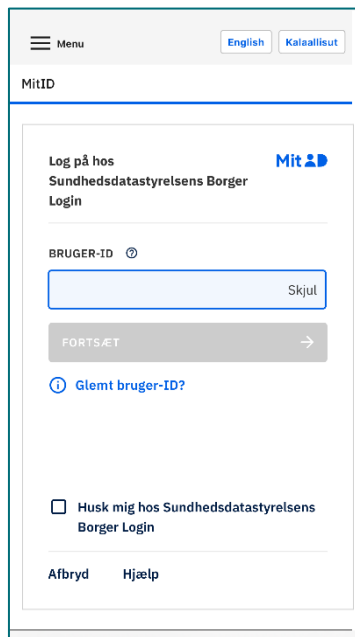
Menu English Kalaallisut

MitID

Log på hos Sundhedsdatastyrelsens Borger Login

MitID

BRUGER-ID ⓘ

Skjul

FORTSÆT →

ⓘ Glemt bruger-ID?

Husk mig hos Sundhedsdatastyrelsens Borger Login

Afbryd Hjælp